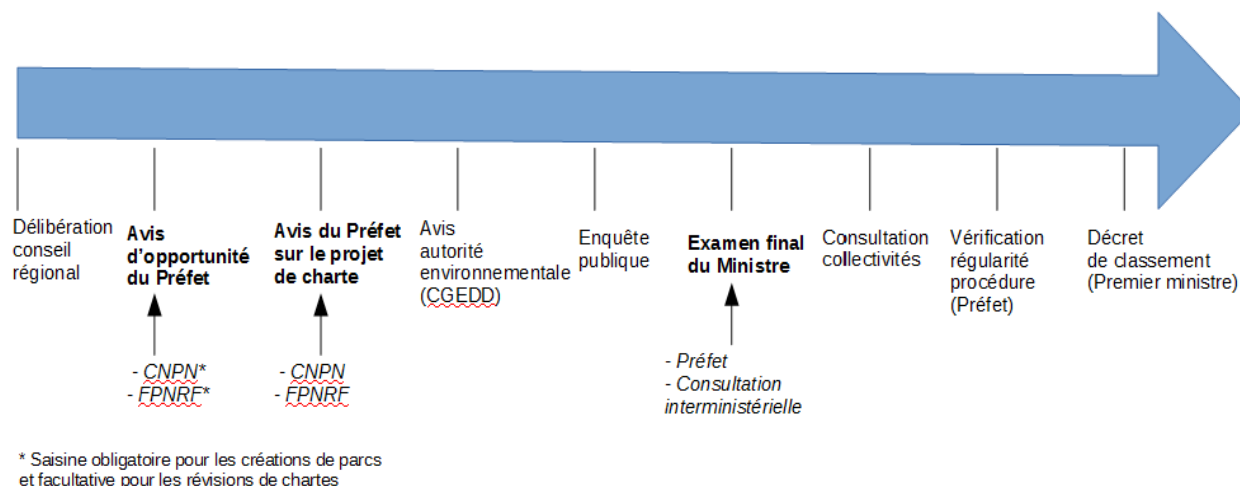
Délibération conseil régional

**Avis d'opportunité du Préfet**

- CNPN*
- FPNRF*

**Avis du Préfet sur le projet de charte**

- CNPN
- FPNRF

Avis autorité environnementale (CGEDD)

Enquête publique

**Examen final du Ministre**

- Préfet
- Consultation interministérielle

Consultation collectivités

Vérification régularité procédure (Préfet)

Décret de classement (Premier ministre)

* Saisine obligatoire pour les créations de parcs et facultative pour les révisions de chartes